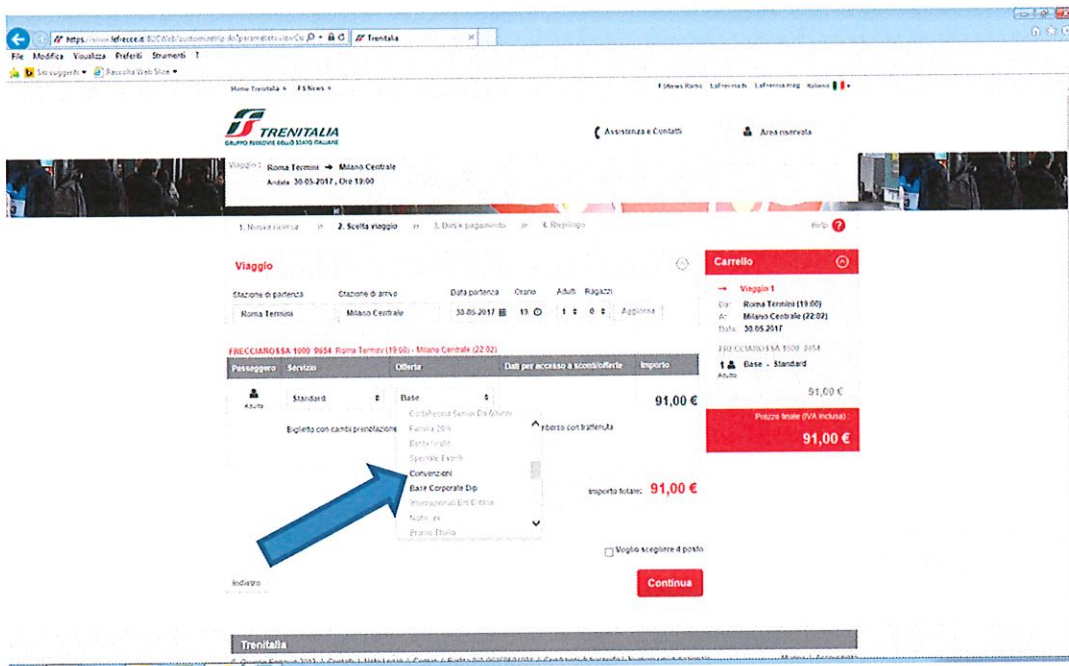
https://www.lefrecce.it/B2CWeb/customizzazione.do?parameter=view... Trenitalia

File Modifica Visualizza Preferiti Strumenti ?

Siti suggeriti Raccolta Web Slice

Home Trenitalia FS News

FSNews Radio LaFrecciaTV LaFreccia.mag Italiano

TRENITALIA
GRUPPO FERROVIE DELLO STATO ITALIANE

Assistenza e Contatti

Area riservata

Viaggio 1 Roma Termini → Milano Centrale
Andata 30-05-2017, Ore 19:00

1. Nuova ricerca » 2. Scelta viaggio » 3. Dati e pagamento » 4. Riepilogo

Help ?

Viaggio

Stazione di partenza Stazione di arrivo Data partenza Orario Adulti Ragazzi

Roma Termini Milano Centrale 30-05-2017 19 1 0 Aggiorna

FRECCIAROSSA 1000 9654 Roma Termini (19:00) - Milano Centrale (22:02)

| Passeggero | Servizio | Offerta | Dati per accesso a sconti/offerte | Importo |
|---|---|---|---|---|
| Adulto | Standard | Base | | 91,00 € |

Biglietto con cambi prenotazione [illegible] rimborso con trattenuta

CartaFreccia Senior Da 60anni
Familia 20%
Bimbi Gratis
Speciale Eventi
Convenzioni
Base Corporate Dip
International Ent Ditalia
Notte 38
Promo Ticket

Importo totale: 91,00 €

Voglio scegliere il posto

Indietro

Continua

Carrello

→ Viaggio 1
Da: Roma Termini (19:00)
A: Milano Centrale (22:02)
Data: 30.05.2017

FRECCIAROSSA 1000 9654
1 Base - Standard
Adulto

91,00 €

Prezzo finale (IVA inclusa)
91,00 €

Trenitalia